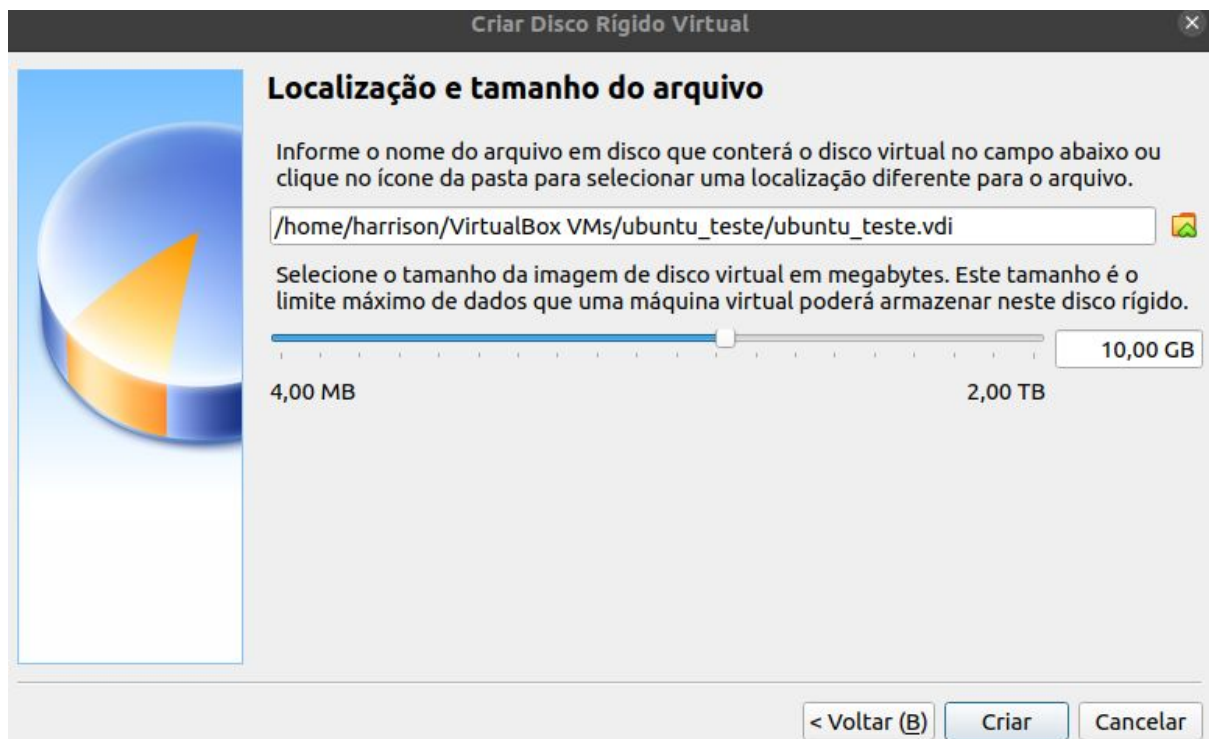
Criar Disco Rígido Virtual

Localização e tamanho do arquivo

Informe o nome do arquivo em disco que conterá o disco virtual no campo abaixo ou clique no ícone da pasta para selecionar uma localização diferente para o arquivo.

/home/harrison/VirtualBox VMs/ubuntu_teste/ubuntu_teste.vdi

Selecione o tamanho da imagem de disco virtual em megabytes. Este tamanho é o limite máximo de dados que uma máquina virtual poderá armazenar neste disco rígido.

10,00 GB

4,00 MB

2,00 TB

< Voltar (B)

Criar

Cancelar